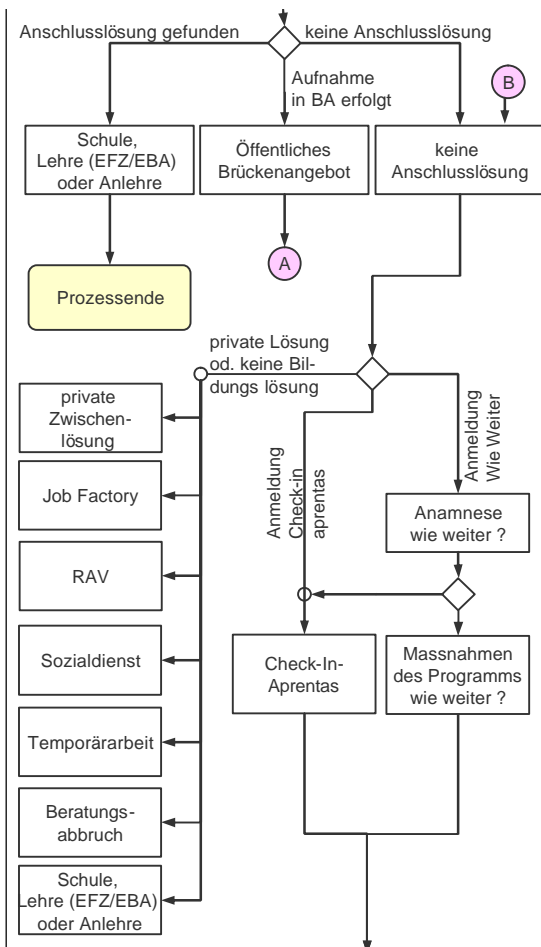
Anschlusslösung gefunden

keine Anschlusslösung

Aufnahme in BA erfolgt

B

Schule, Lehre (EFZ/EBA) oder Anlehre

Öffentliches Brückenangebot

keine Anschlusslösung

A

Prozessende

private Lösung od. keine Bildungs lösung

private Zwischenlösung

Job Factory

RAV

Sozialdienst

Temporärarbeit

Beratungsabbruch

Schule, Lehre (EFZ/EBA) oder Anlehre

Anmeldung Check-in aprentas

Anmeldung Wie Weiter

Anamnese wie weiter ?

Check-In-Aprentas

Massnahmen des Programms wie weiter ?